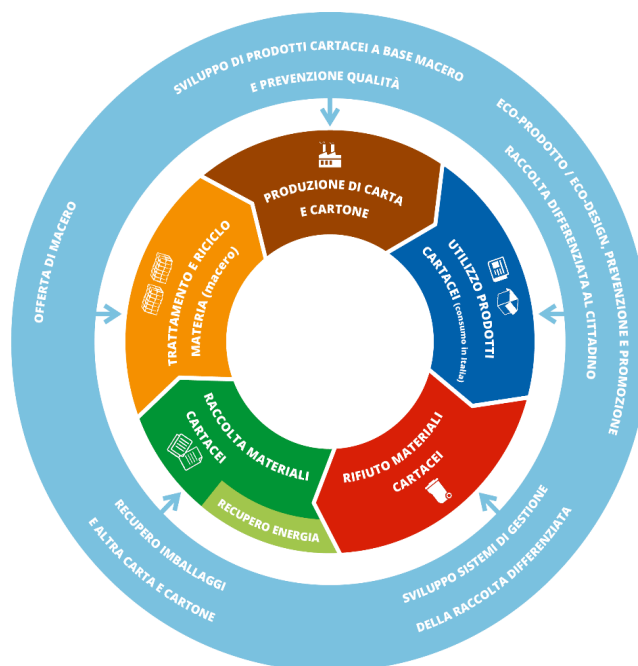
SVILUPPO DI PRODOTTI CARTACEI A BASE MACERO
E PREVENZIONE QUALITÀ

ECO-PRODOTTO / ECO-DESIGN, PREVENZIONE E PROMOZIONE
RACCOLTA DIFFERENZIATA AL CITTADINO

SVILUPPO SISTEMI DI GESTIONE
DELLA RACCOLTA DIFFERENZIATA

RECUPERO IMBALLAGGI
E ALTRA CARTA E CARTONE

OFFERTA DI MACERO

PRODUZIONE DI CARTA E CARTONE

UTILIZZO PRODOTTI CARTACEI (consumo in Italia)

RIFIUTO MATERIALI CARTACEI

RACCOLTA MATERIALI CARTACEI

RECUPERO ENERGIA

TRATTAMENTO E RICICLO MATERIA (macero)